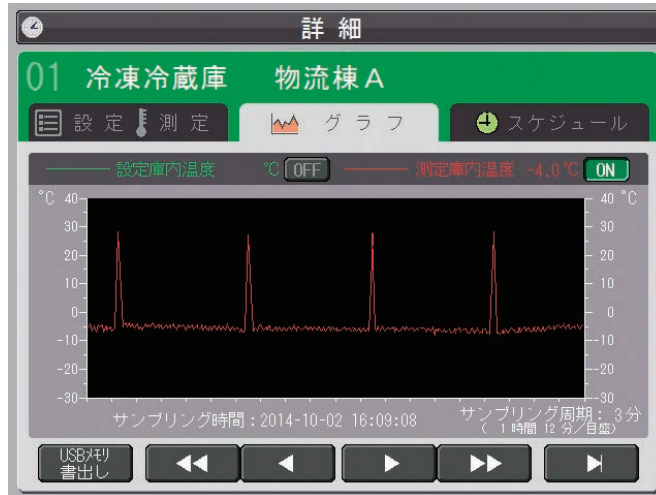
詳細

01 冷凍冷蔵庫 物流棟A

設定 測定 グラフ スケジュール

設定庫内温度 ℃ OFF 測定庫内温度 -4.0℃ ON

℃ 40 30 20 10 0 -10 -20 -30

40 ℃ 30 20 10 0 -10 -20 -30

サンプリング時間：2014-10-02 16:09:08

サンプリング周期： 3分
（ 1 時間 12 分／目盛）

USBメモリ書出し ◀◀ ◀ ▶ ▶▶ ▶|